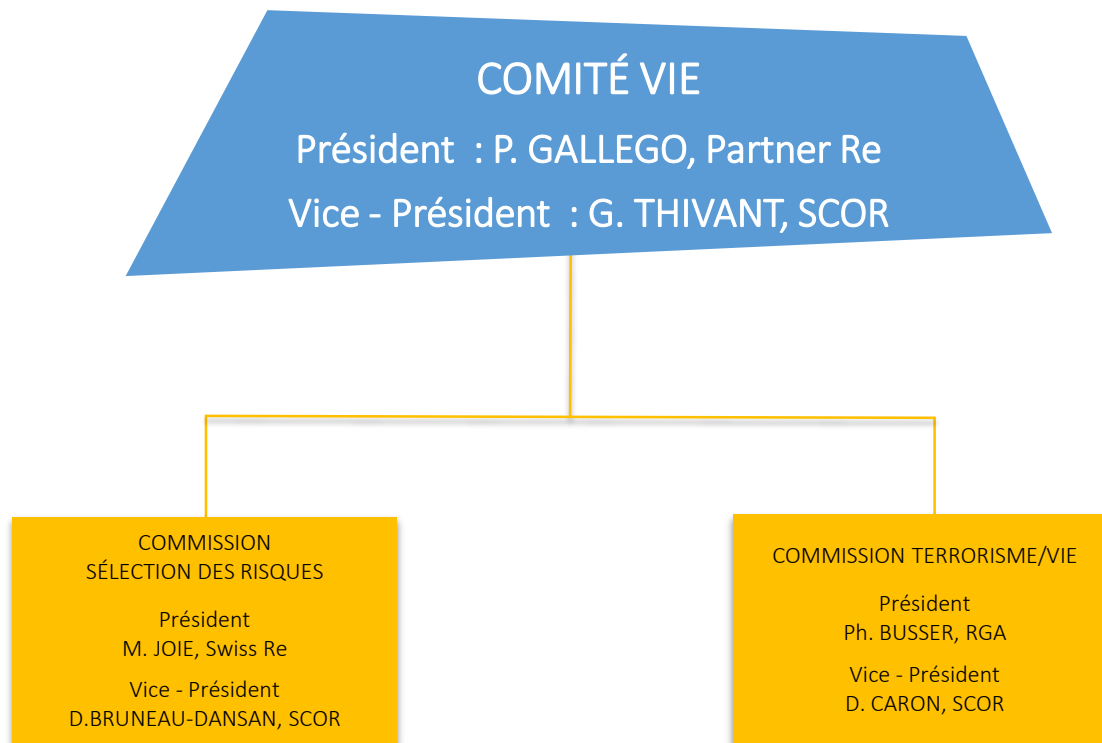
COMITÉ VIE
Président : P. GALLEGO, Partner Re
Vice - Président : G. THIVANT, SCOR

COMMISSION
SÉLECTION DES RISQUES

Président
M. JOIE, Swiss Re

Vice - Président
D.BRUNEAU-DANSAN, SCOR

COMMISSION TERRORISME/VIE

Président
Ph. BUSSER, RGA

Vice - Président
D. CARON, SCOR